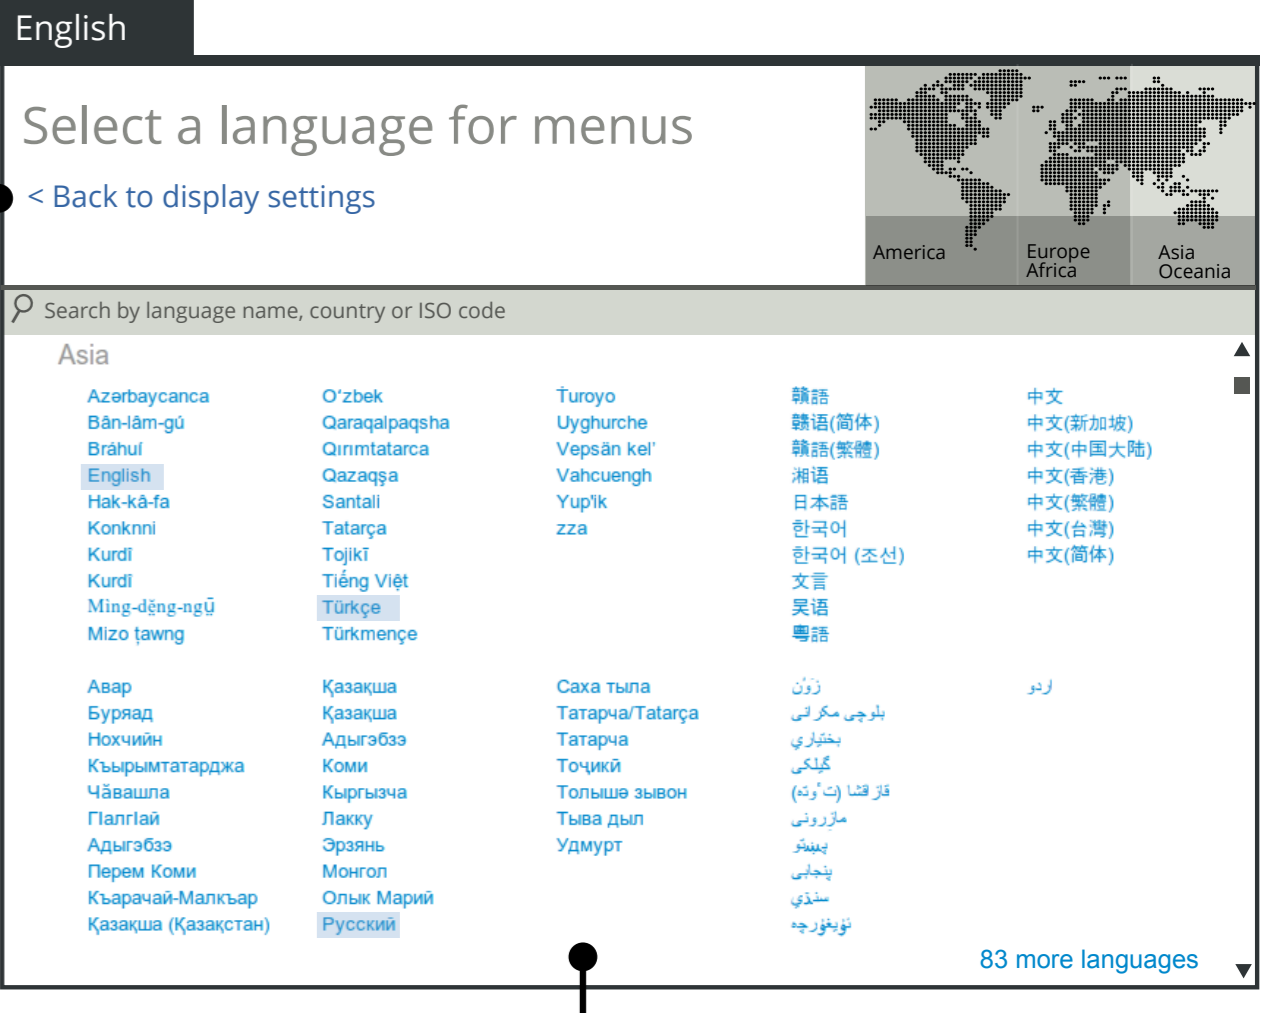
English

Select a language for menus

< Back to display settings

America
Europe Africa
Asia Oceania

Search by language name, country or ISO code

Asia

Azərbaycanca
Bân-lâm-gú
Bráhuí
English
Hak-kâ-fa
Konknni
Kurdî
Kurdî
Ming-dĕng-ngṳ̄
Mizo ṭawng

O‘zbek
Qaraqalpaqsha
Qırımtatarca
Qazaqşa
Santali
Tatarça
Tojikī
Tiếng Việt
Türkçe
Türkmençe

Turoyo
Uyghurche
Vepsän kel'
Vahcuengh
Yup'ik
zza

贛語
赣语(简体)
贛語(繁體)
湘语
日本語
한국어
한국어 (조선)
文言
吴语
粵語

中文
中文(新加坡)
中文(中国大陆)
中文(香港)
中文(繁體)
中文(台灣)
中文(简体)

Авар
Буряад
Нохчийн
Къырымтатарджа
Чӑвашла
ГӀалгӀай
Адыгэбзэ
Перем Коми
Къарачай-Малкъар
Қазақша (Қазақстан)

Қазақша
Қазақша
Адыгэбзэ
Коми
Кыргызча
Лакку
Эрзянь
Монгол
Олык Марий
Русский

Саха тыла
Татарча/Tatarça
Татарча
Тоҷикӣ
Толышә зывон
Тыва дыл
Удмурт

زۆن
بلوچی مکرانی
بختياري
گیلکی
قازاقشا (تٴوتە)
مازِرونی
پښتو
پنجابی
سنڌي
ئۇيغۇرچە

اردو

83 more languages